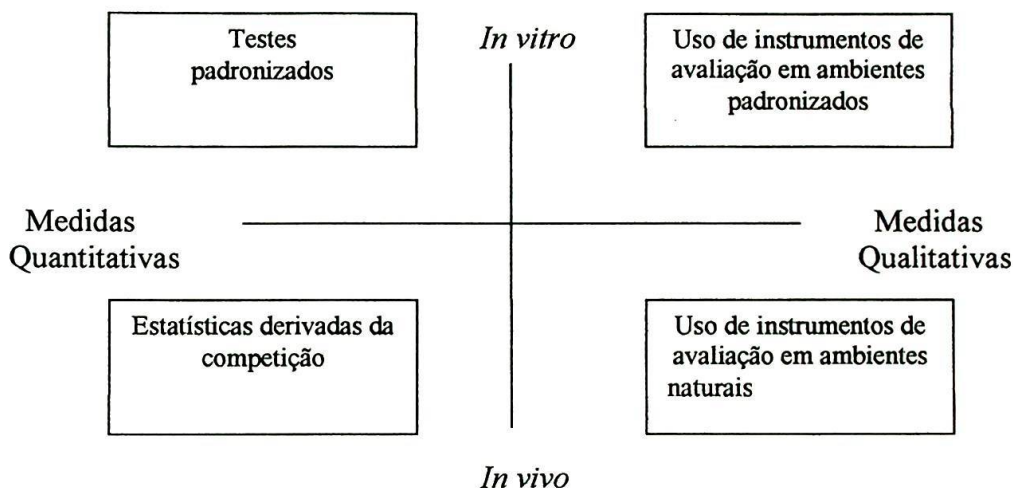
Testes padronizados

In vitro

Uso de instrumentos de avaliação em ambientes padronizados

Medidas Quantitativas

Medidas Qualitativas

Estatísticas derivadas da competição

Uso de instrumentos de avaliação em ambientes naturais

In vivo